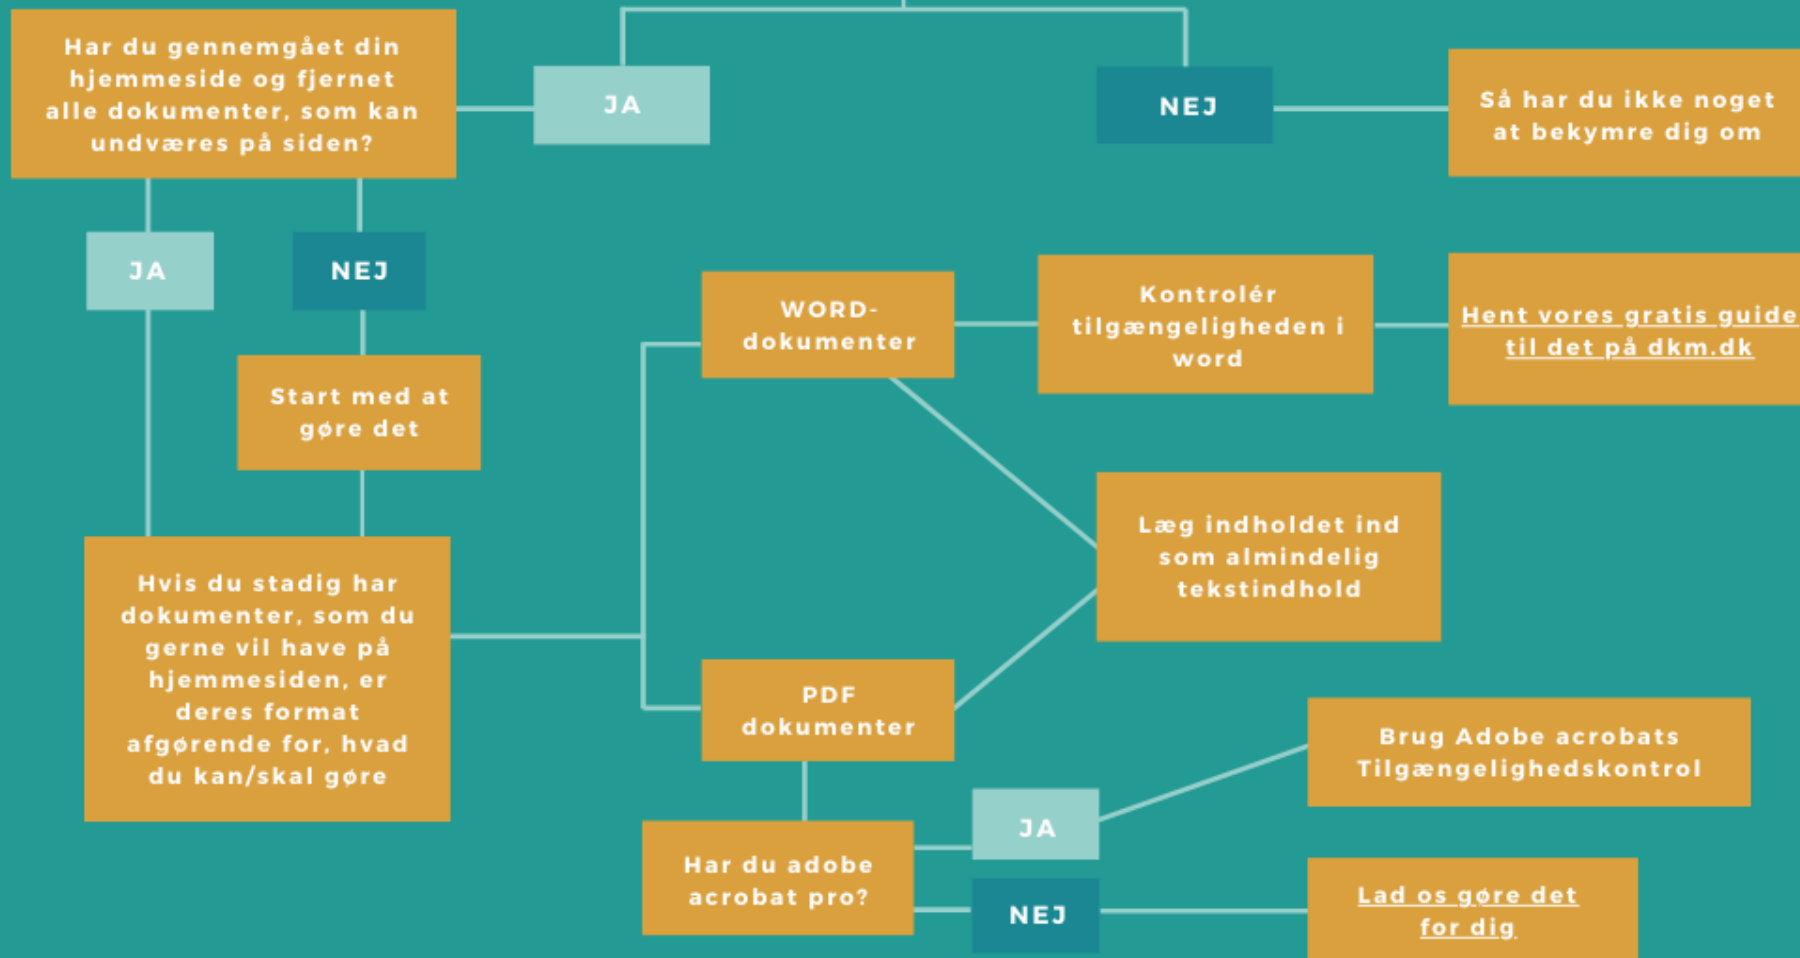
Har du gennemgået din hjemmeside og fjernet alle dokumenter, som kan undværes på siden?

JA

NEJ

Så har du ikke noget at bekymre dig om

JA

NEJ

Start med at gøre det

WORD-dokumenter

Kontrolér tilgængeligheden i word

Hent vores gratis guide til det på dkm.dk

Læg indholdet ind som almindelig tekstindhold

Hvis du stadig har dokumenter, som du gerne vil have på hjemmesiden, er deres format afgørende for, hvad du kan/skal gøre

PDF dokumenter

Brug Adobe acrobats Tilgængelighedskontrol

JA

Har du adobe acrobat pro?

NEJ

Lad os gøre det for dig